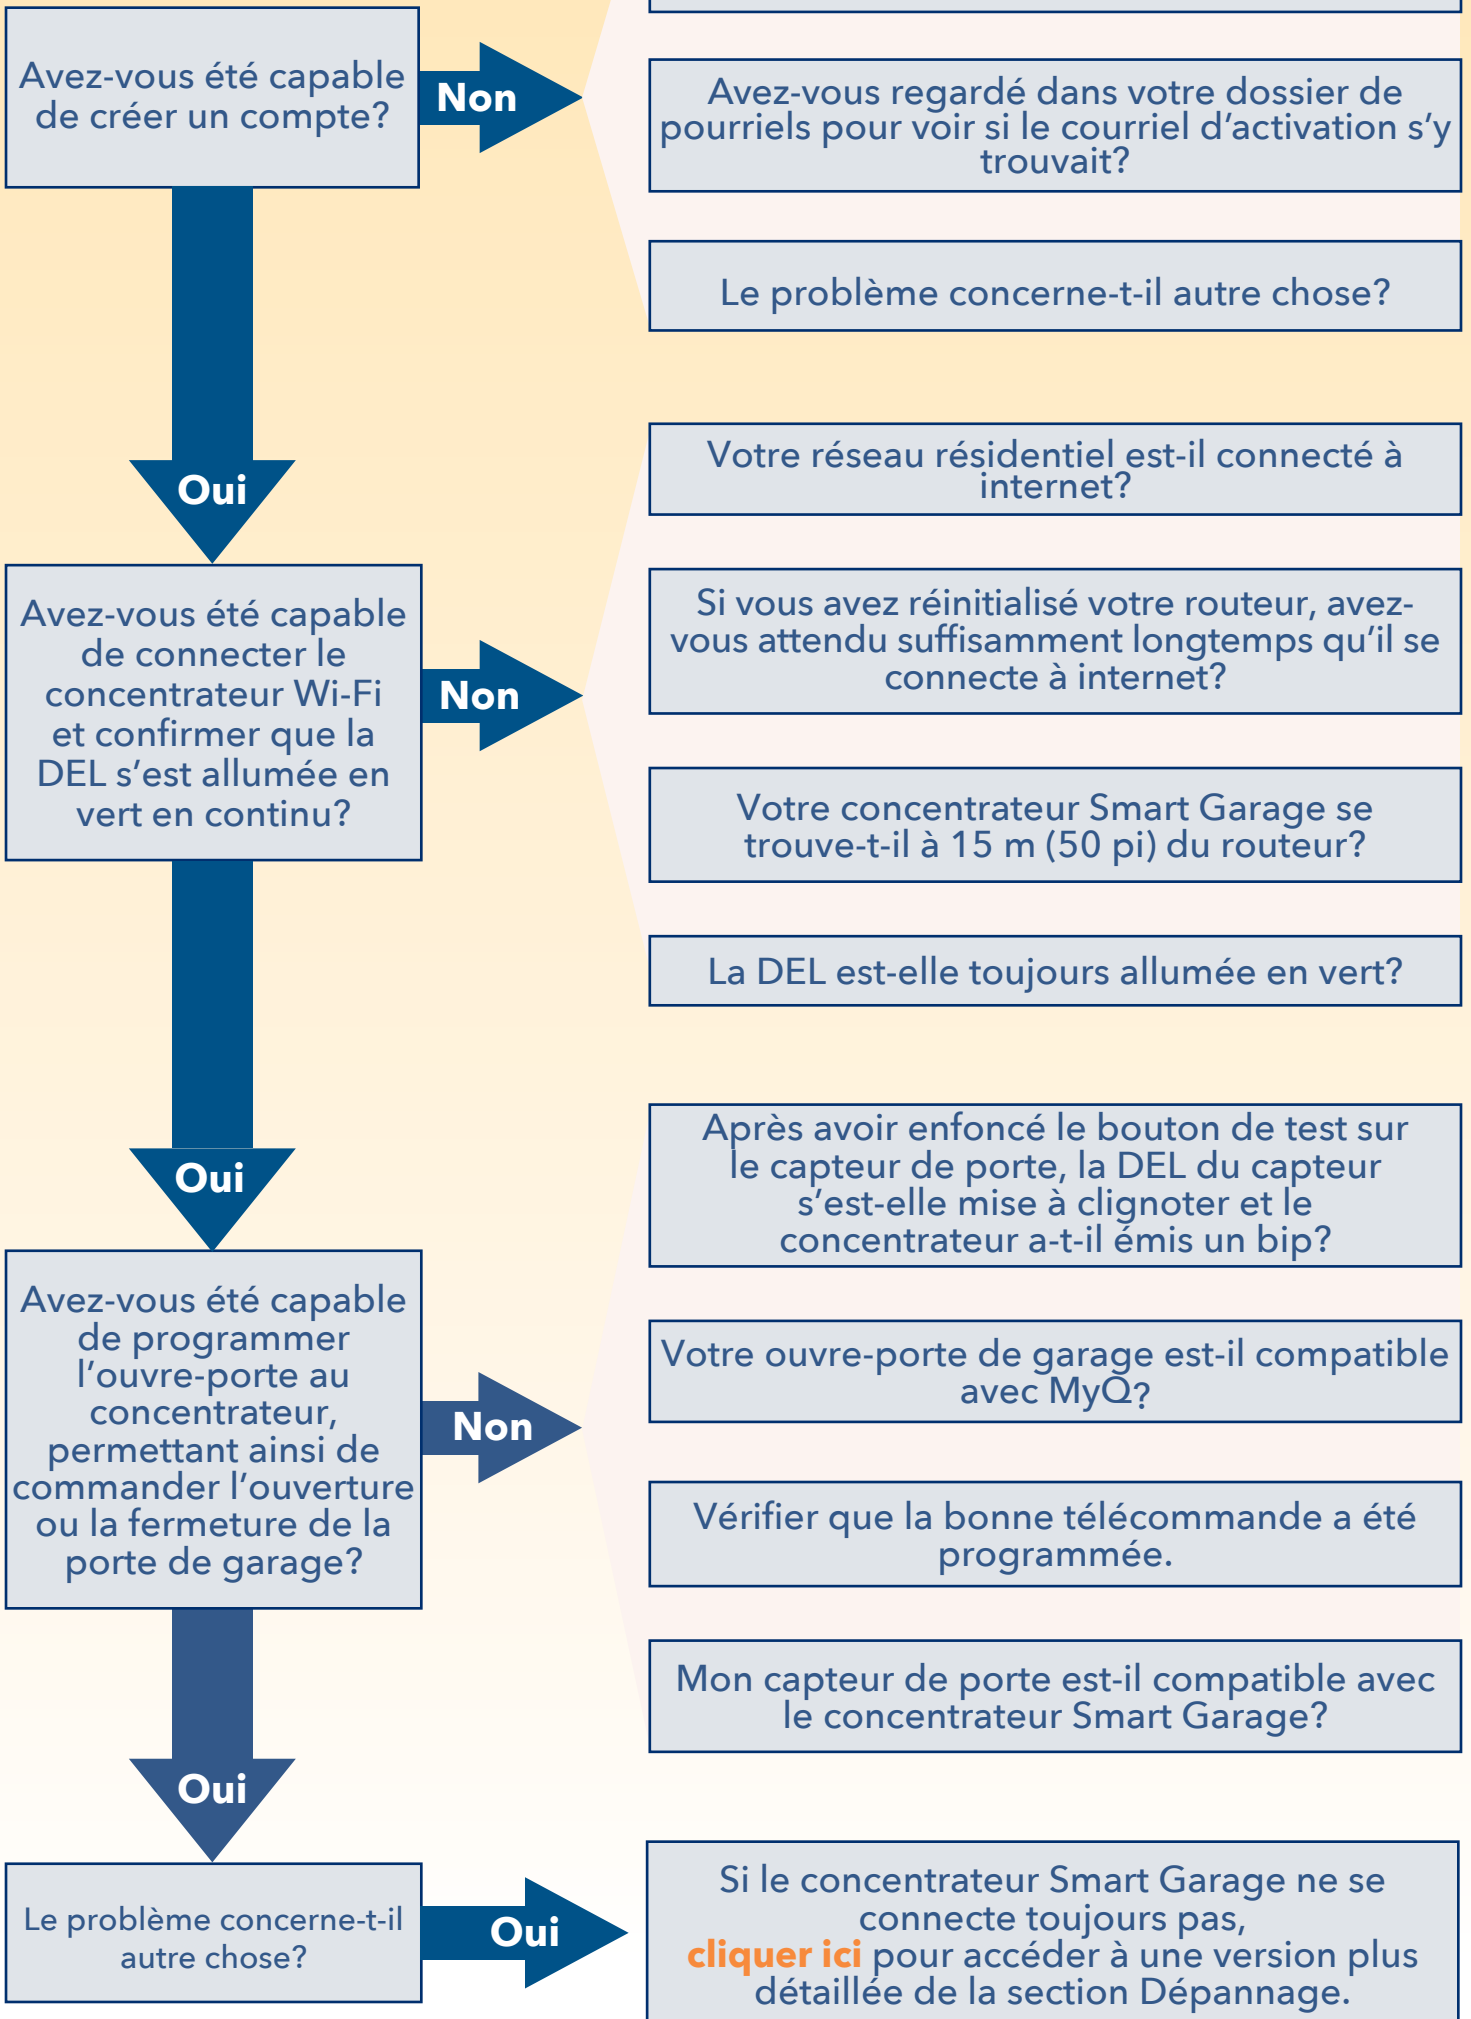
Avez-vous été capable de créer un compte?

Non

Avez-vous regardé dans votre dossier de pourriels pour voir si le courriel d'activation s'y trouvait?

Le problème concerne-t-il autre chose?

Oui

Votre réseau résidentiel est-il connecté à internet?

Avez-vous été capable de connecter le concentrateur Wi-Fi et confirmer que la DEL s'est allumée en vert en continu?

Non

Si vous avez réinitialisé votre routeur, avez-vous attendu suffisamment longtemps qu'il se connecte à internet?

Votre concentrateur Smart Garage se trouve-t-il à 15 m (50 pi) du routeur?

La DEL est-elle toujours allumée en vert?

Oui

Après avoir enfoncé le bouton de test sur le capteur de porte, la DEL du capteur s'est-elle mise à clignoter et le concentrateur a-t-il émis un bip?

Avez-vous été capable de programmer l'ouvre-porte au concentrateur, permettant ainsi de commander l'ouverture ou la fermeture de la porte de garage?

Non

Votre ouvre-porte de garage est-il compatible avec MyQ?

Vérifier que la bonne télécommande a été programmée.

Mon capteur de porte est-il compatible avec le concentrateur Smart Garage?

Oui

Le problème concerne-t-il autre chose?

Oui

Si le concentrateur Smart Garage ne se connecte toujours pas, cliquer ici pour accéder à une version plus détaillée de la section Dépannage.